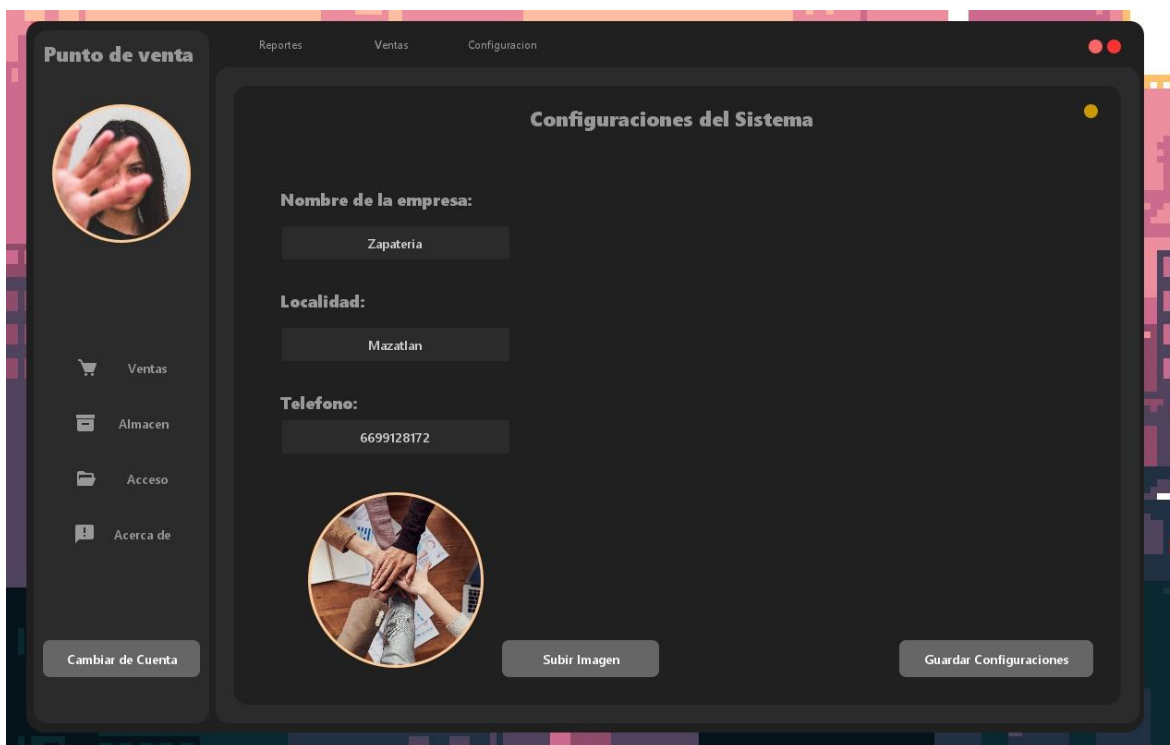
Punto de venta

Reportes Ventas Configuracion

Configuraciones del Sistema

Nombre de la empresa:

Zapateria

Localidad:

Mazatlan

Telefono:

6699128172

Ventas

Almacen

Acceso

Acerca de

Cambiar de Cuenta

Subir Imagen

Guardar Configuraciones